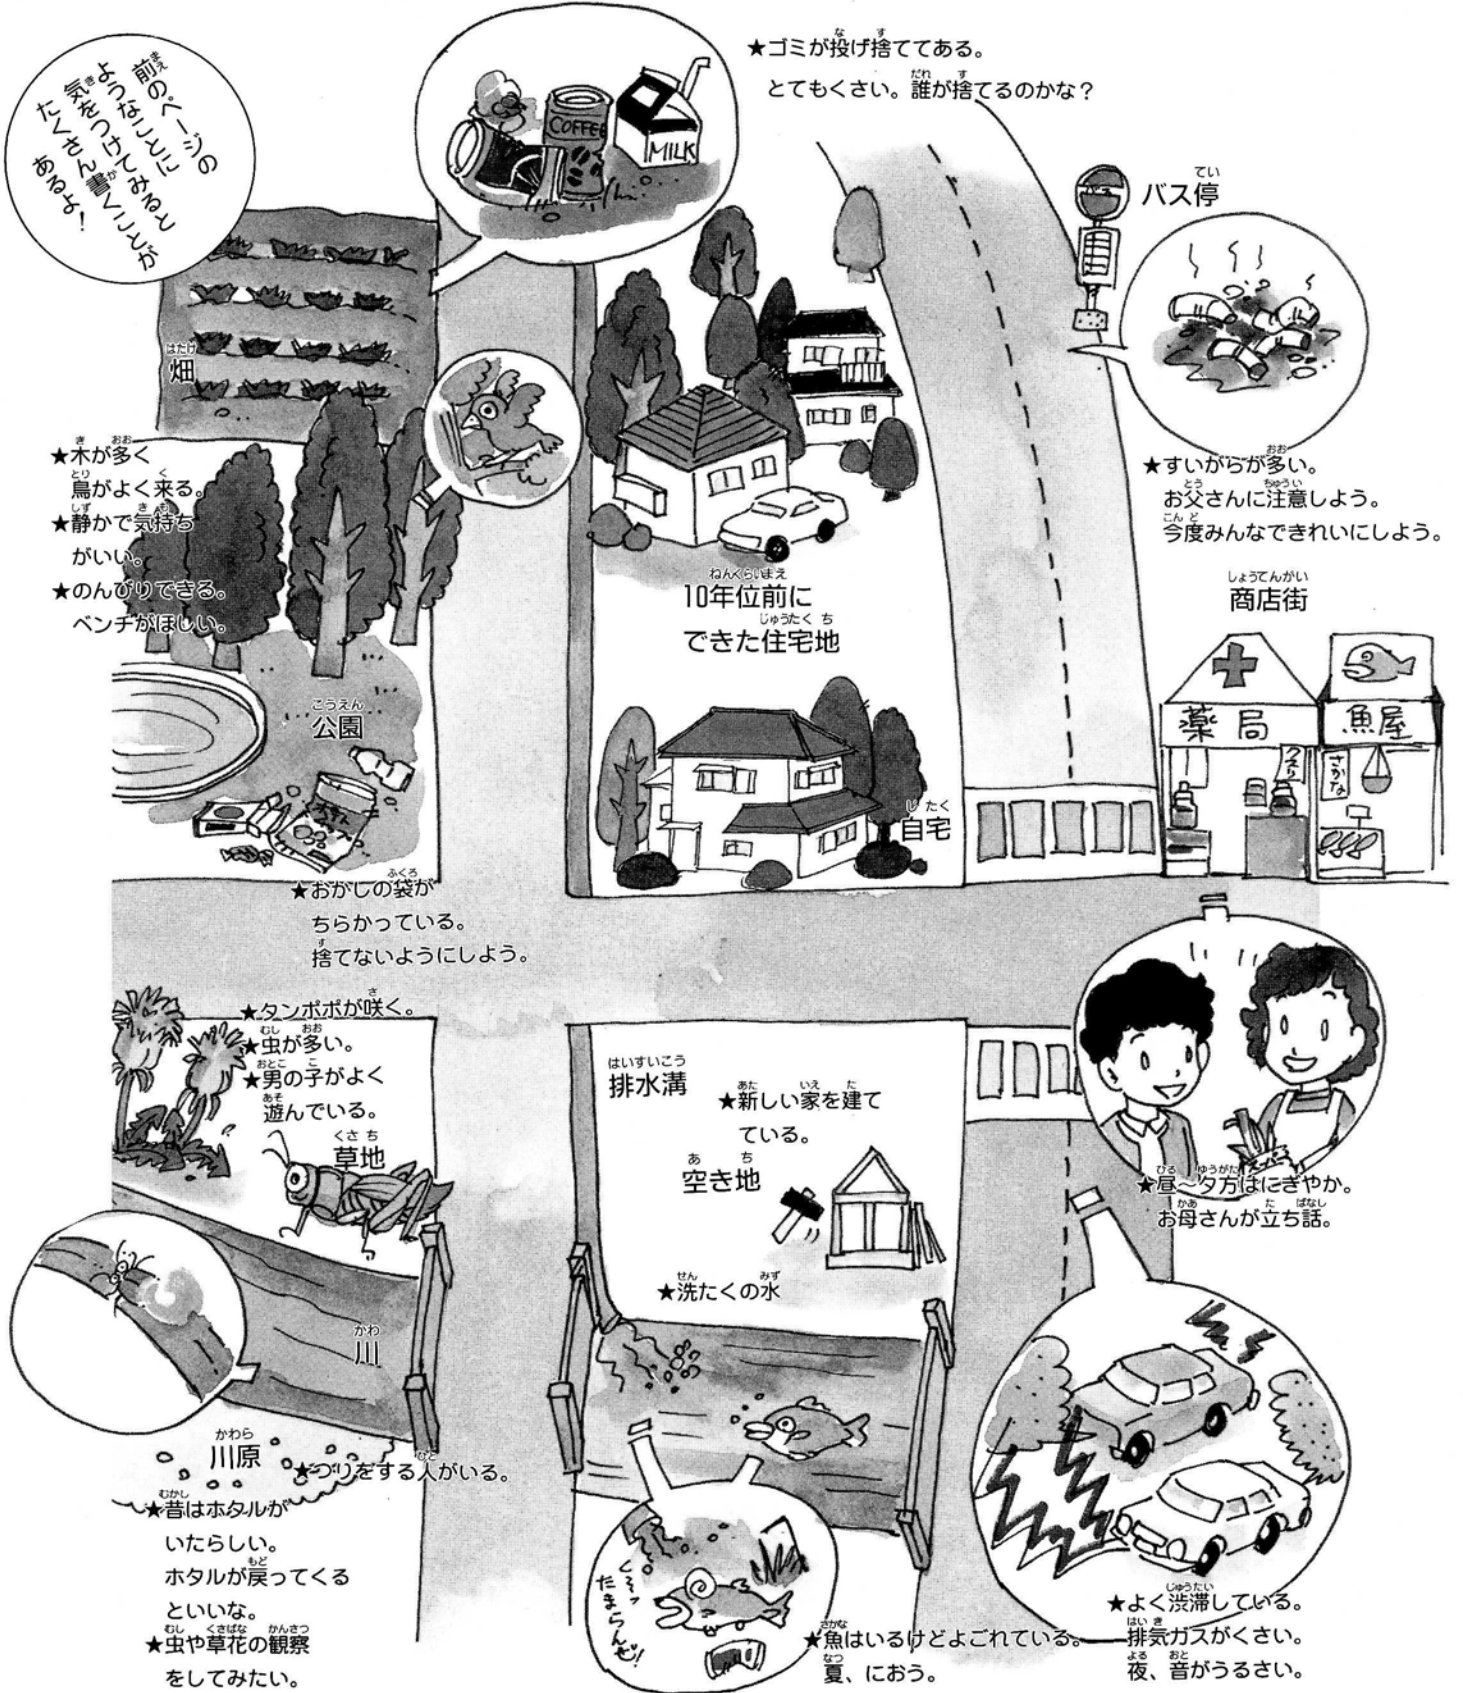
前のページのようなことに気をつけてみるとたくさん書くことがあるよ！

★ゴミが投げ捨ててある。
とてもくさい。誰が捨てるのかな？

COFFEE
MILK

バス停

畑

★木が多く鳥がよく来る。
★静かで気持ちがいい。
★のんびりできる。ベンチがほしい。

★すいがらが多い。
お父さんに注意しよう。
今度みんなできれいにしよう。

10年位前にできた住宅地

商店街

薬局
魚屋
くすり
さかな

公園

自宅

★おかしの袋がちらかっている。
捨てないようにしよう。

★タンポポが咲く。
★虫が多い。
★男の子がよく遊んでいる。

草地

排水溝

★新しい家を建てている。

空き地

★昼〜夕方はにぎやか。
お母さんが立ち話。

★洗たくの水

川

川原

★つりをする人がいる。

★昔はホタルがいたらしい。
ホタルが戻ってくるといいな。
★虫や草花の観察をしてみたい。

くさ〜 たまらんぜ！

★魚はいるけどよごれている。
夏、におう。

★よく渋滞している。
排気ガスがくさい。
夜、音がうるさい。